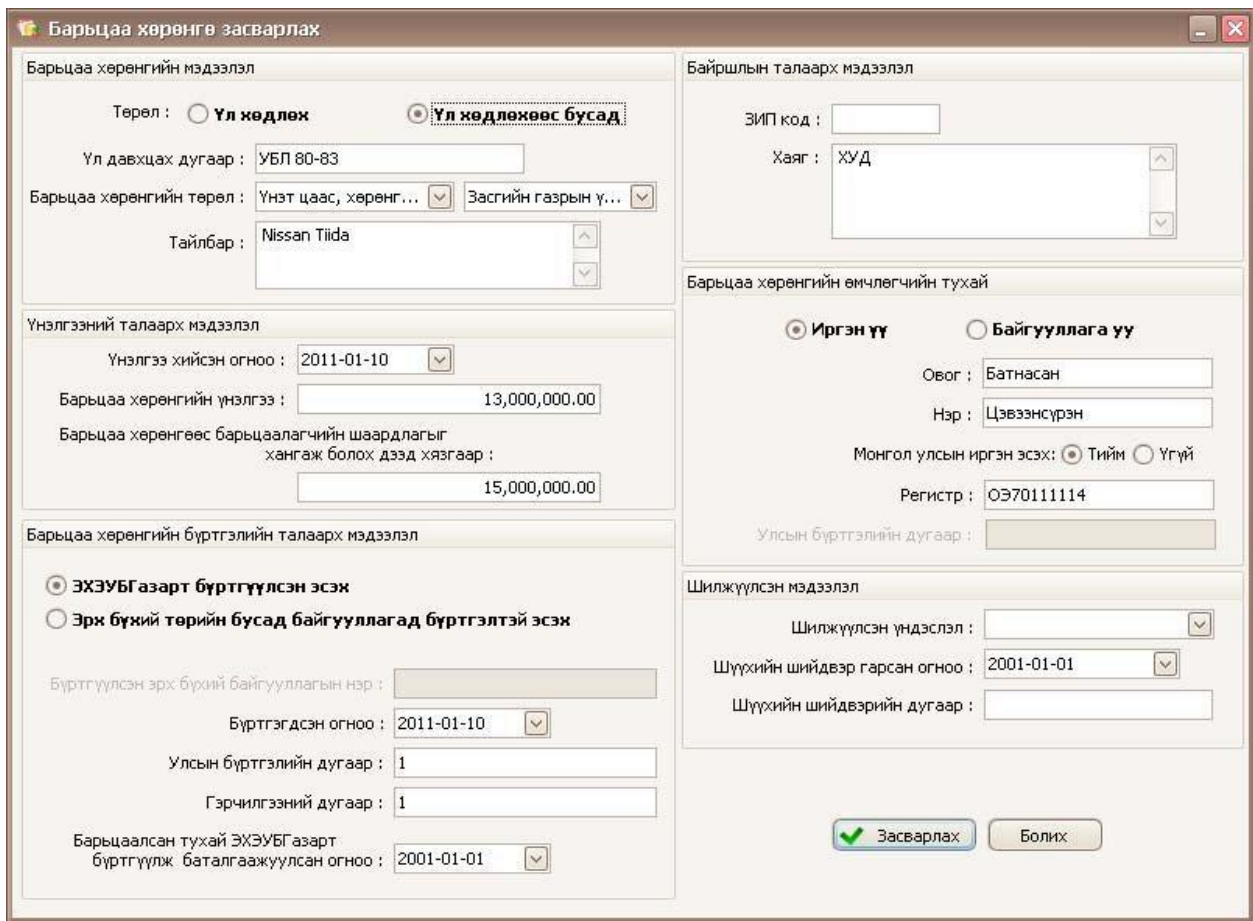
Барьцаа хөрөнгө засварлах

Барьцаа хөрөнгийн мэдээлэл

Төрөл : Үл хөдлөх Үл хөдлөхөөс бусад

Үл давхцах дугаар : УБЛ 80-83

Барьцаа хөрөнгийн төрөл : Үнэт цаас, хөрөнг... Засгийн газрын ү...

Тайлбар : Nissan Tiida

Үнэлгээний талаарх мэдээлэл

Үнэлгээ хийсэн огноо : 2011-01-10

Барьцаа хөрөнгийн үнэлгээ : 13,000,000.00

Барьцаа хөрөнгөөс барьцаалагчийн шаардлагыг хангаж болох дээд хязгаар : 15,000,000.00

Барьцаа хөрөнгийн бүртгэлийн талаарх мэдээлэл

ЭХЭУБГазарт бүртгүүлсэн эсэх

Эрх бүхий төрийн бусад байгууллагад бүртгэлтэй эсэх

Бүртгүүлсэн эрх бүхий байгууллагын нэр :

Бүртгэгдсэн огноо : 2011-01-10

Улсын бүртгэлийн дугаар : 1

Гэрчилгээний дугаар : 1

Барьцаалсан тухай ЭХЭУБГазарт бүртгүүлж баталгаажуулсан огноо : 2001-01-01

Байршлын талаарх мэдээлэл

ЗИП код :

Хаяг : ХУД

Барьцаа хөрөнгийн өмчлөгчийн тухай

Иргэн үү Байгууллага уу

Овог : Батнасан

Нэр : Цэвээнсүрэн

Монгол улсын иргэн эсэх: Тийм Үгүй

Регистр : ОЭ70111114

Улсын бүртгэлийн дугаар :

Шилжүүлсэн мэдээлэл

Шилжүүлсэн үндэслэл :

Шүүхийн шийдвэр гарсан огноо : 2001-01-01

Шүүхийн шийдвэрийн дугаар :

Засварлах Болих